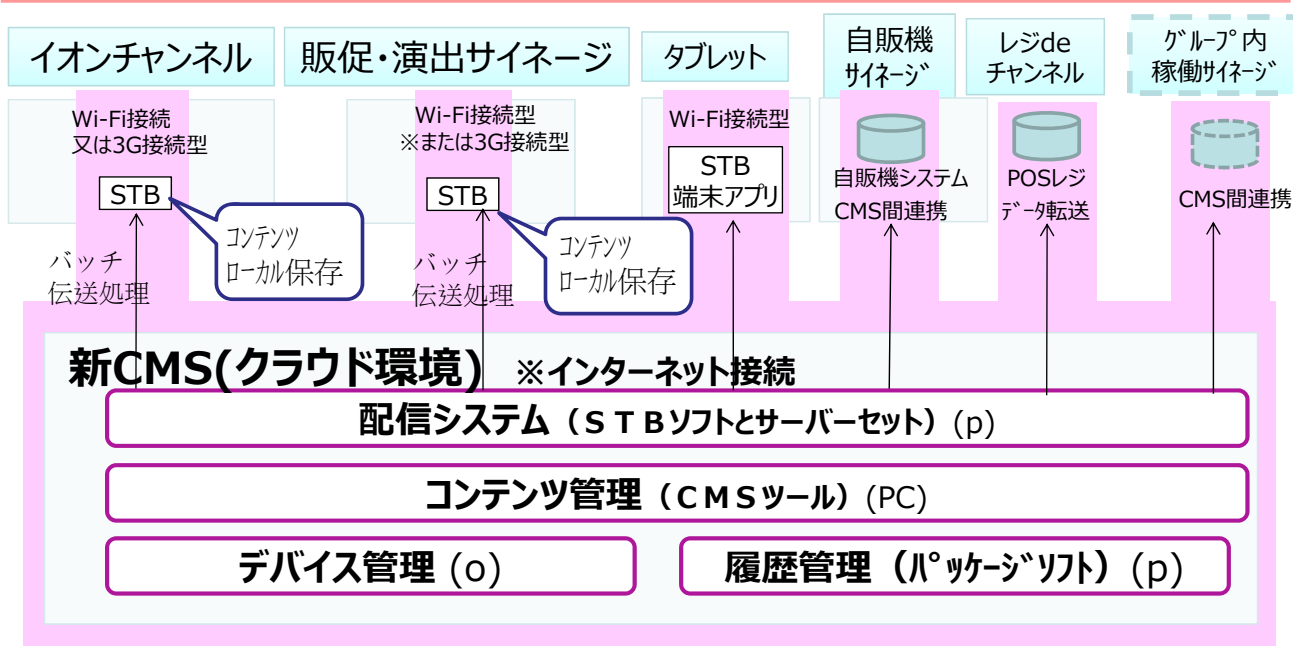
イオンチャンネル

販促・演出サイネージ

タブレット

自販機 ｻｲﾈｰｼﾞ

レジde チャンネル

ｸﾞﾙｰﾌﾟ内 稼働ｻｲﾈｰｼﾞ

Wi-Fi接続 又は3G接続型

STB

コンテンツ ローカル保存

バッチ 伝送処理

Wi-Fi接続型 ※または3G接続型

STB

コンテンツ ローカル保存

バッチ 伝送処理

Wi-Fi接続型

STB 端末アプリ

自販機システム CMS間連携

POSレジ データ転送

CMS間連携

新CMS(クラウド環境) ※インターネット接続

配信システム（ＳＴＢｿﾌﾄとｻｰﾊﾞｰｾｯﾄ）(p)

コンテンツ管理（ＣＭＳツール）(PC)

デバイス管理 (o)

履歴管理（ﾊﾟｯｹｰｼﾞｿﾌﾄ）(p)